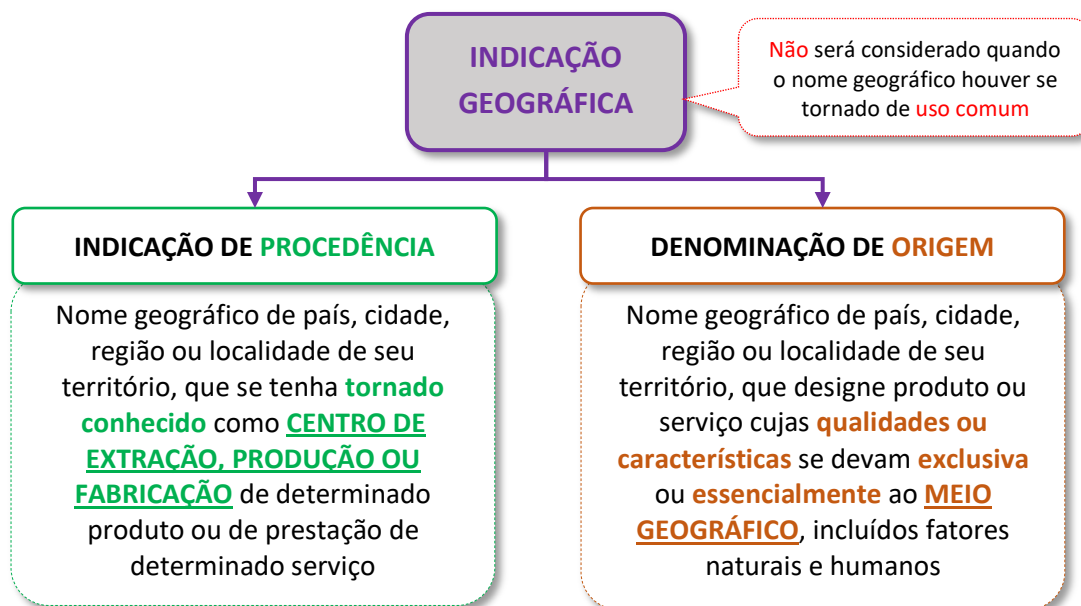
INDICAÇÃO GEOGRÁFICA

Não será considerado quando o nome geográfico houver se tornado de uso comum

INDICAÇÃO DE PROCEDÊNCIA

Nome geográfico de país, cidade, região ou localidade de seu território, que se tenha tornado conhecido como CENTRO DE EXTRAÇÃO, PRODUÇÃO OU FABRICAÇÃO de determinado produto ou de prestação de determinado serviço

DENOMINAÇÃO DE ORIGEM

Nome geográfico de país, cidade, região ou localidade de seu território, que designe produto ou serviço cujas qualidades ou características se devam exclusiva ou essencialmente ao MEIO GEOGRÁFICO, incluídos fatores naturais e humanos